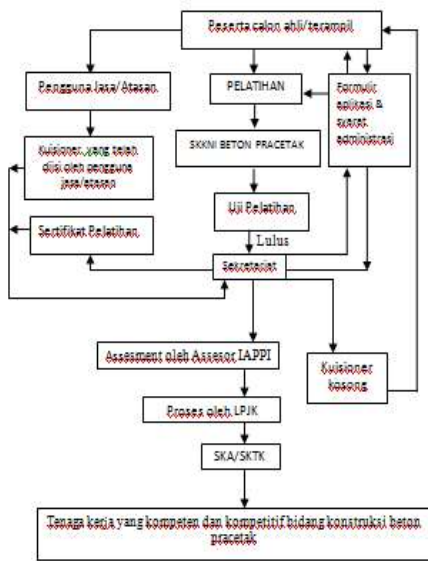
Peserta calon ahli/terampil

Pengguna Jasa/ Atasan

PELATIHAN

Formulir aplikasi & syarat administrasi

Kuisioner yang telah diisi oleh pengguna jasa/atasan

SKKNI BETON PRACETAK

Uji Pelatihan

Sertifikat Pelatihan

Lulus

Sekretariat

Assesment oleh Assesor IAPPI

Kuisioner kosong

Proses oleh LPJK

SKA/SKTK

Tenaga kerja yang kompeten dan kompetitif bidang konstruksi beton pracetak